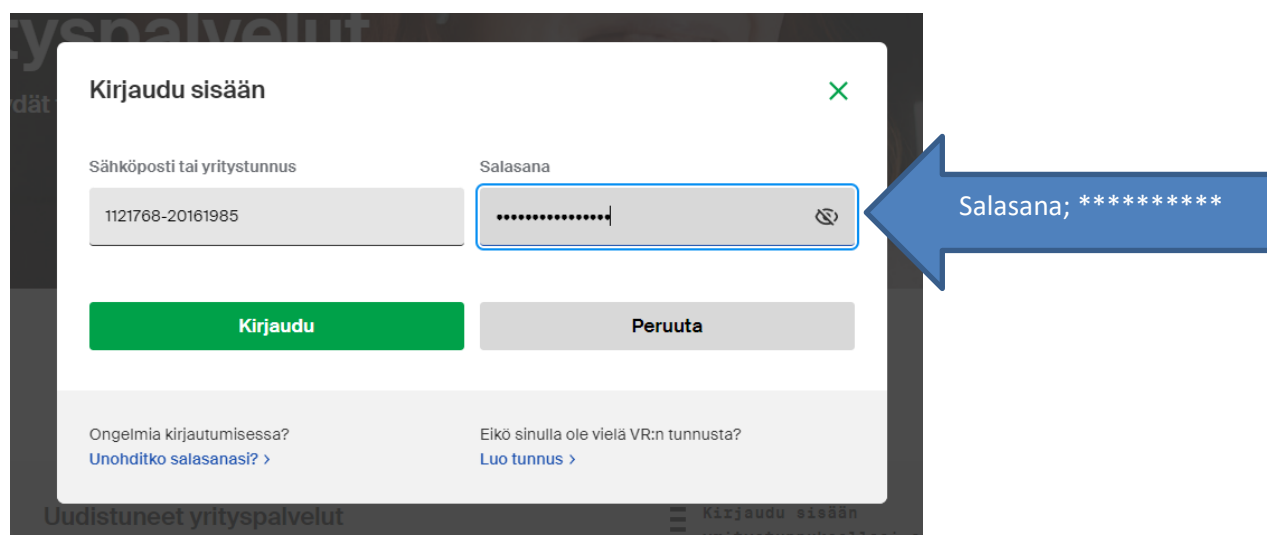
rityspalvelut
ydät

Kirjaudu sisään

Sähköposti tai yritystunnus
1121768-20161985

Salasana
•••••••••••••••

Salasana; **********

Kirjaudu
Peruuta

Ongelmia kirjautumisessa?
Unohditko salasanasi? >

Eikö sinulla ole vielä VR:n tunnusta?
Luo tunnus >

Uudistuneet yrityspalvelut

Kirjaudu sisään
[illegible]